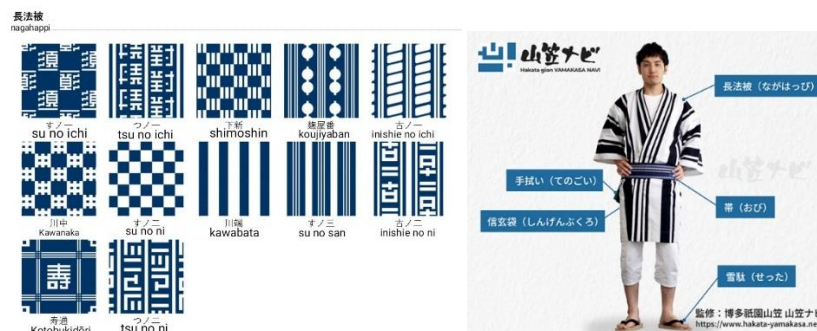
長法被
nagahappi

スノ一
su no ichi

ツノ一
tsu no ichi

下新
shimoshin

麹屋番
koujiyaban

古ノ一
inishie no ichi

川中
Kawanaka

スノ二
su no ni

川端
kawabata

スノ三
su no san

古ノ二
inishie no ni

壽

寿通
Kotobukidōri

ツノ二
tsu no ni

山笠ナビ
Hakata gion YAMAKASA NAVI

長法被（ながはっぴ）

手拭い（てのごい）

帯（おび）

信玄袋（しんげんぶくろ）

雪駄（せった）

山笠ナビ

監修：博多祇園山笠 山笠ナ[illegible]
https://www.hakata-yamakasa.ne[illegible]